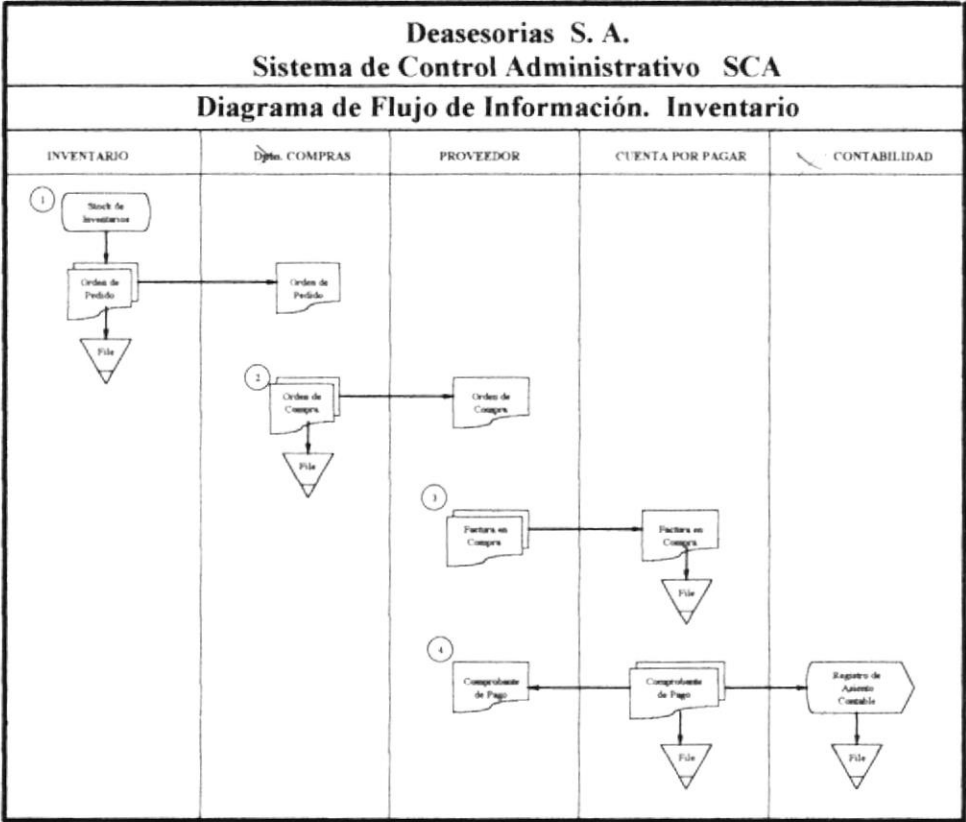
Deasesorias S. A.
Sistema de Control Administrativo SCA

Diagrama de Flujo de Información. Inventario

| INVENTARIO | Dpto. COMPRAS | PROVEEDOR | CUENTA POR PAGAR | CONTABILIDAD |
|---|---|---|---|---|

1
Stock de Inventarios
Orden de Pedido
File
Orden de Pedido

2
Orden de Compra
File
Orden de Compra

3
Factura en Compra
Factura en Compra
File

4
Comprobante de Pago
Comprobante de Pago
File
Registro de Asiento Contable
File